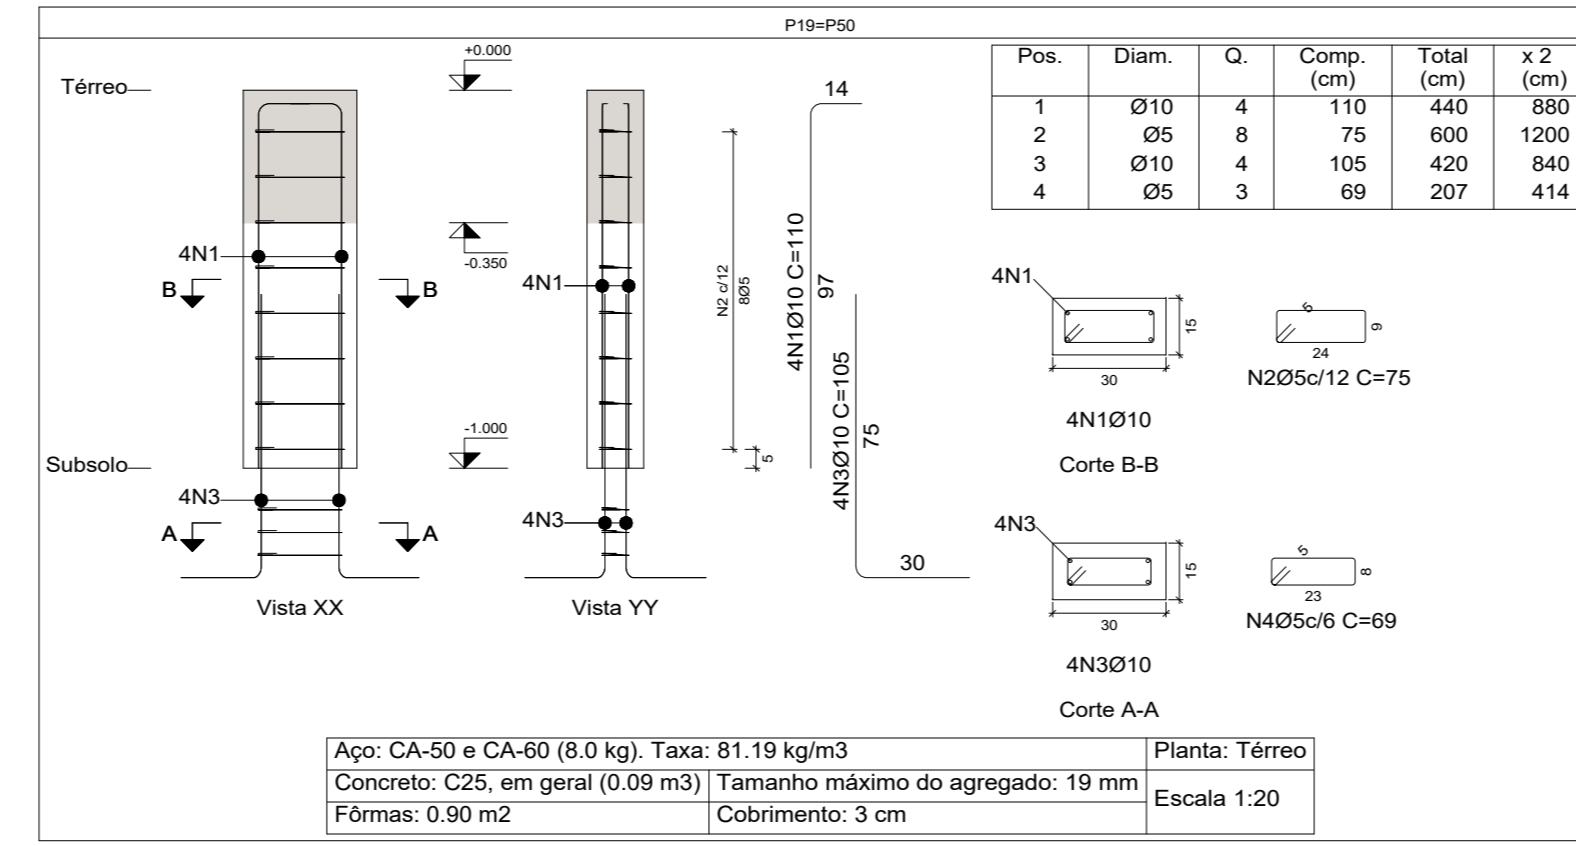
P19=P50

Térreo

+0.000

-0.350

-1.000

Subsolo

4N1

B

B

4N3

A

A

Vista XX

4N1

4N3

Vista YY

N2 c/12
8Ø5

5

14

4N1Ø10 C=110

97

4N3Ø10 C=105

75

30

| Pos. | Diam. | Q. | Comp. (cm) | Total (cm) | x 2 (cm) |
|---|---|---|---|---|---|
| 1 | Ø10 | 4 | 110 | 440 | 880 |
| 2 | Ø5 | 8 | 75 | 600 | 1200 |
| 3 | Ø10 | 4 | 105 | 420 | 840 |
| 4 | Ø5 | 3 | 69 | 207 | 414 |

4N1

15

30

4N1Ø10

Corte B-B

5

9

24

N2Ø5c/12 C=75

4N3

15

30

4N3Ø10

Corte A-A

5

8

23

N4Ø5c/6 C=69

| Aço: CA-50 e CA-60 (8.0 kg). Taxa: 81.19 kg/m3 | | Planta: Térreo |
|---|---|---|
| Concreto: C25, em geral (0.09 m3) | Tamanho máximo do agregado: 19 mm | Escala 1:20 |
| Fôrmas: 0.90 m2 | Cobrimento: 3 cm | |